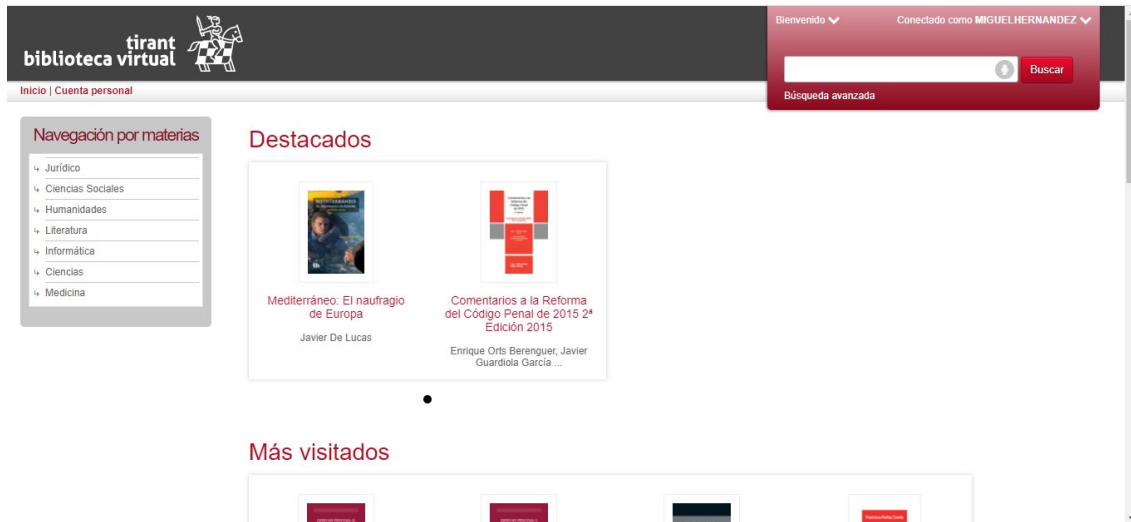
tirant
biblioteca virtual

Bienvenido
Conectado como MIGUELHERNANDEZ

Buscar
Búsqueda avanzada

Inicio | Cuenta personal

Navegación por materias
Jurídico
Ciencias Sociales
Humanidades
Literatura
Informática
Ciencias
Medicina

Destacados

Mediterráneo: El naufragio de Europa
Javier De Lucas

Comentarios a la Reforma del Código Penal de 2015 2ª Edición 2015
Enrique Orts Berenguer, Javier Guardiola García ...

Más visitados